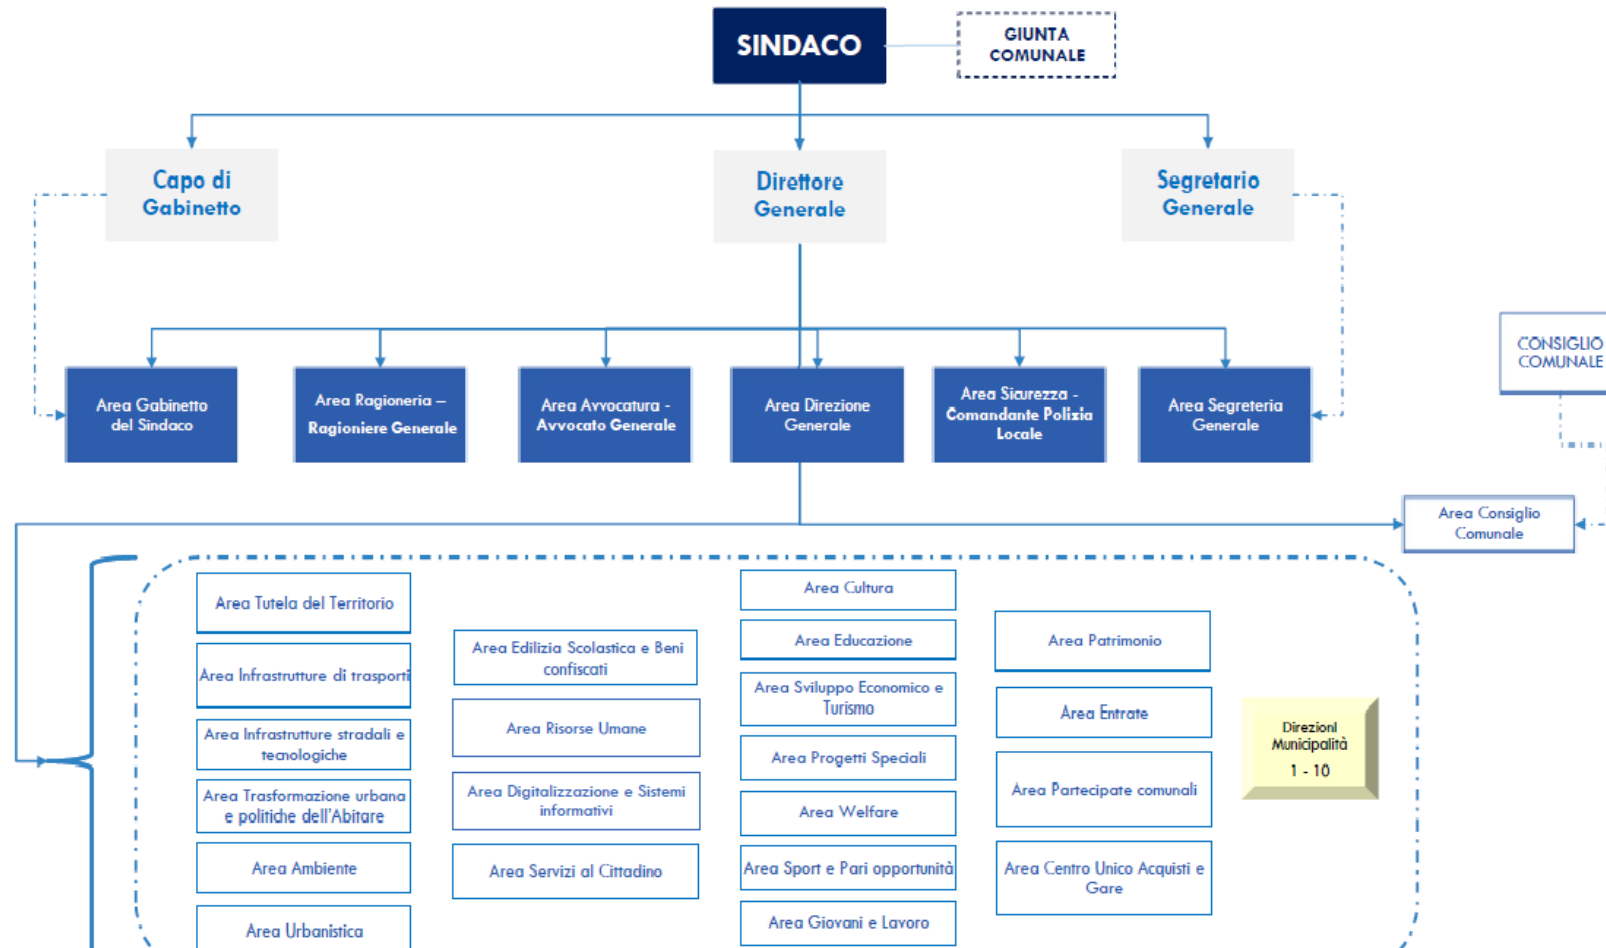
SINDACO

GIUNTA COMUNALE

Capo di Gabinetto

Direttore Generale

Segretario Generale

CONSIGLIO COMUNALE

Area Gabinetto del Sindaco

Area Ragioneria – Ragioniere Generale

Area Avvocatura - Avvocato Generale

Area Direzione Generale

Area Sicurezza - Comandante Polizia Locale

Area Segreteria Generale

Area Consiglio Comunale

Area Tutela del Territorio

Area Infrastrutture di trasporti

Area Infrastrutture stradali e tecnologiche

Area Trasformazione urbana e politiche dell'Abitare

Area Ambiente

Area Urbanistica

Area Edilizia Scolastica e Beni confiscati

Area Risorse Umane

Area Digitalizzazione e Sistemi informativi

Area Servizi al Cittadino

Area Cultura

Area Educazione

Area Sviluppo Economico e Turismo

Area Progetti Speciali

Area Welfare

Area Sport e Pari opportunità

Area Giovani e Lavoro

Area Patrimonio

Area Entrate

Area Partecipate comunali

Area Centro Unico Acquisti e Gare

Direzioni Municipalità 1 - 10